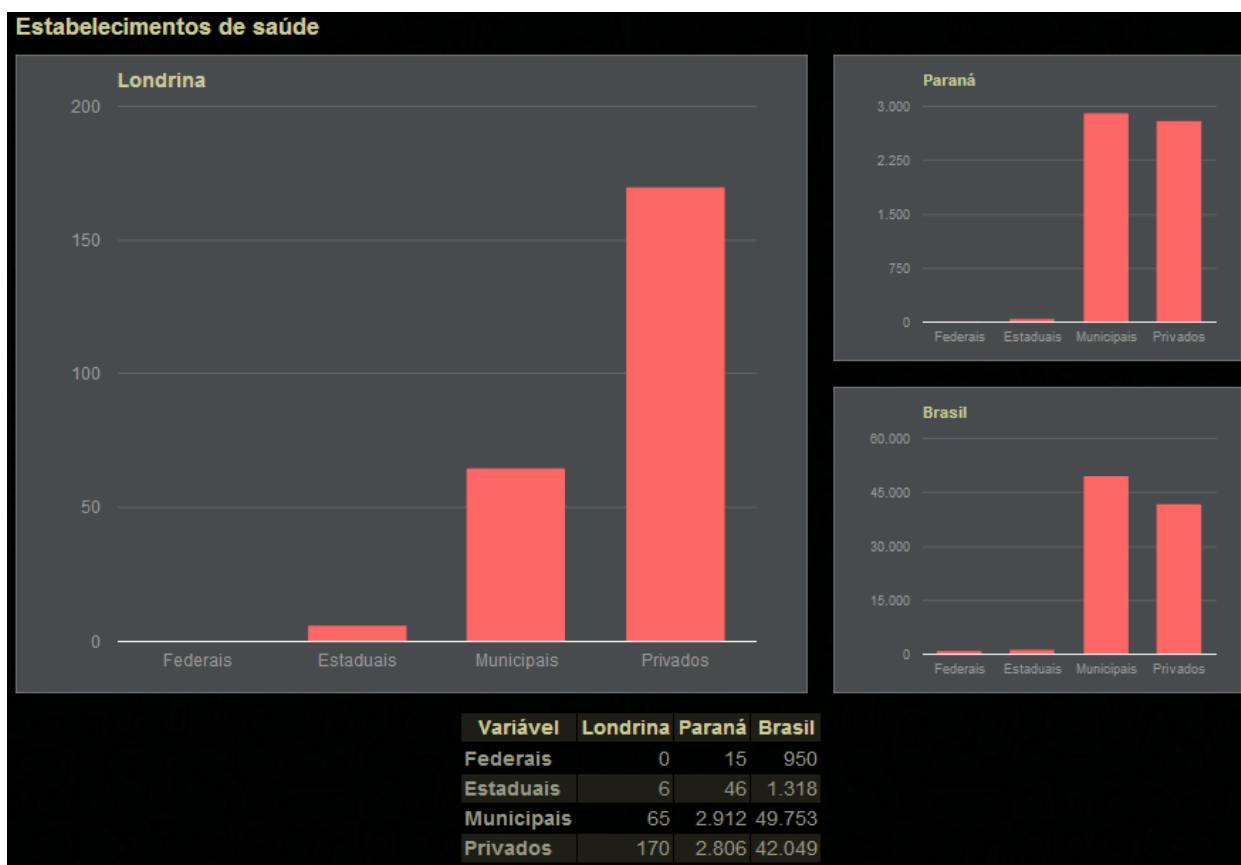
Estabelecimentos de saúde

Londrina

200
150
100
50
0

Federais Estaduais Municipais Privados

Paraná

3.000
2.250
1.500
750
0

Federais Estaduais Municipais Privados

Brasil

60.000
45.000
30.000
15.000
0

Federais Estaduais Municipais Privados

| Variável | Londrina | Paraná | Brasil |
|---|---|---|---|
| Federais | 0 | 15 | 950 |
| Estaduais | 6 | 46 | 1.318 |
| Municipais | 65 | 2.912 | 49.753 |
| Privados | 170 | 2.806 | 42.049 |